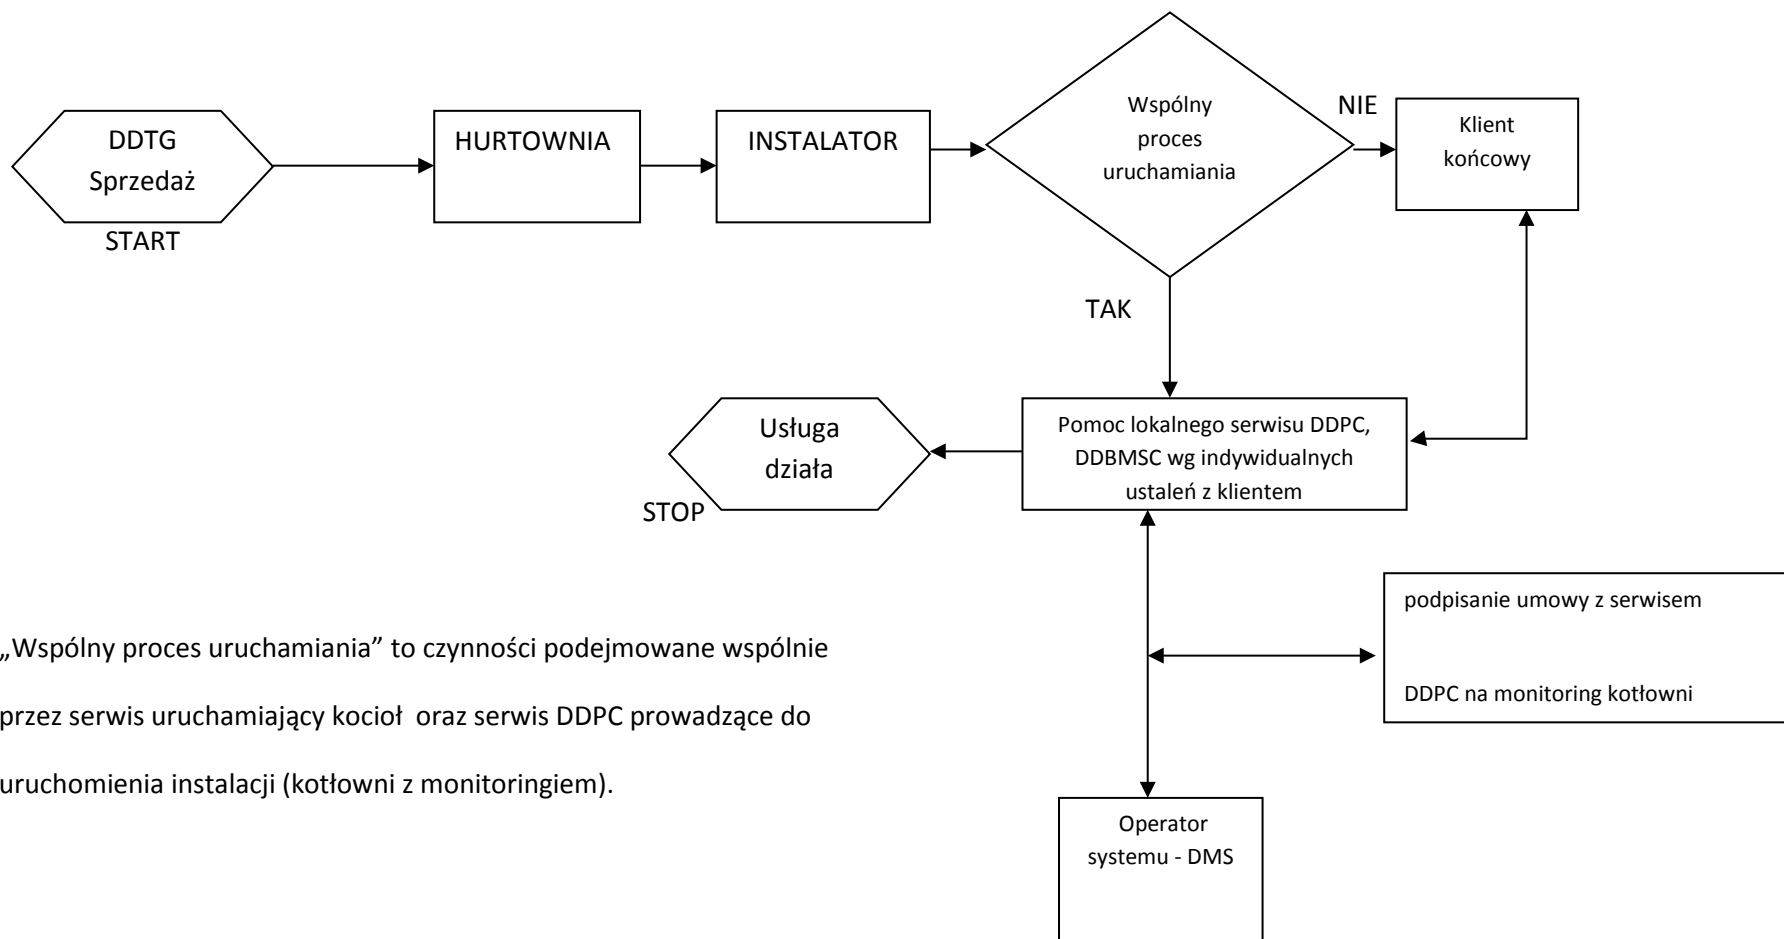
DDTG
Sprzedaż

START

HURTOWNIA

INSTALATOR

Wspólny proces uruchamiania

NIE

Klient końcowy

TAK

Pomoc lokalnego serwisu DDPC, DDBMSC wg indywidualnych ustaleń z klientem

Usługa działa

STOP

podpisanie umowy z serwisem

DDPC na monitoring kotłowni

„Wspólny proces uruchamiania” to czynności podejmowane wspólnie przez serwis uruchamiający kocioł oraz serwis DDPC prowadzące do uruchomienia instalacji (kotłowni z monitoringiem).

Operator systemu - DMS